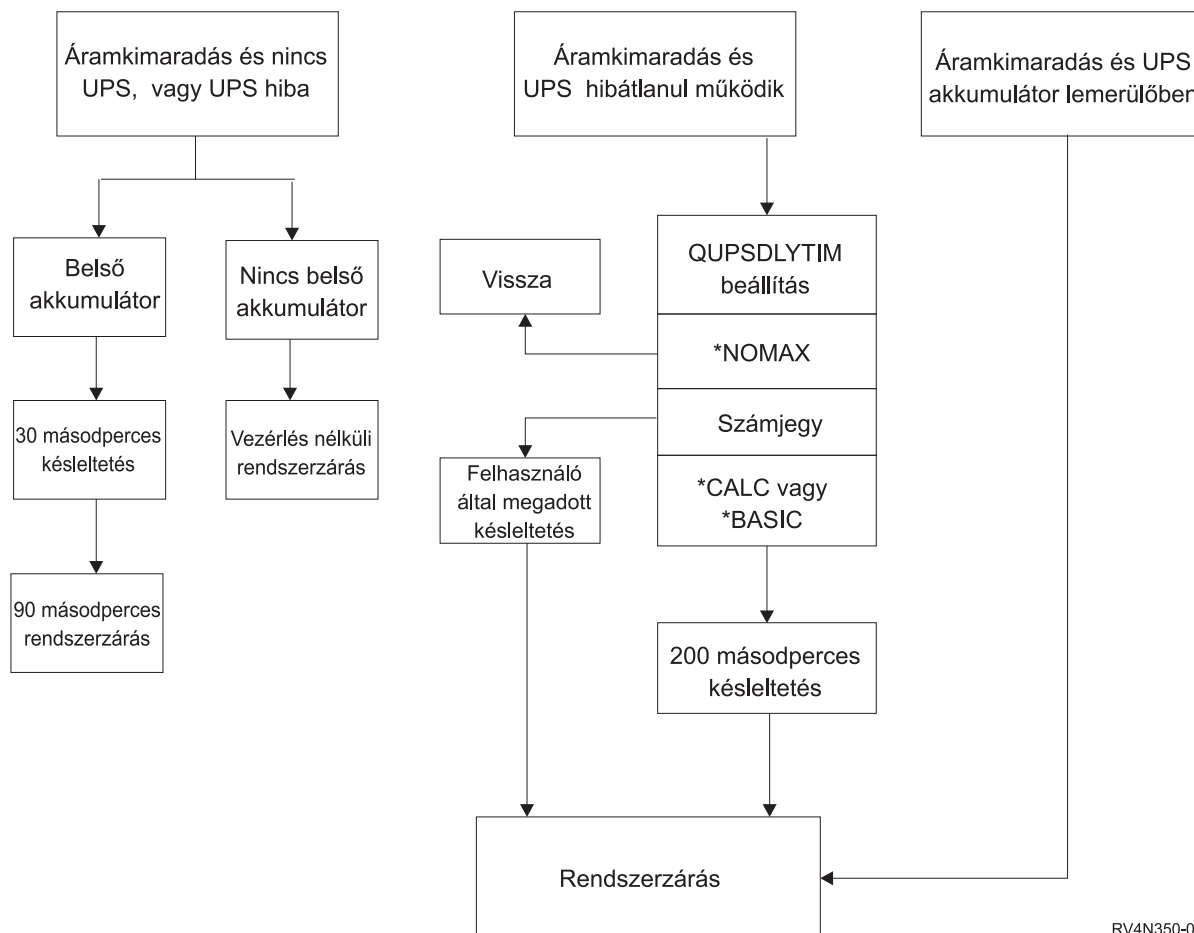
Áramkimaradás és nincs UPS, vagy UPS hiba

Áramkimaradás és UPS hibátlanul működik

Áramkimaradás és UPS akkumulátor lemerülőben

Belső akkumulátor

Nincs belső akkumulátor

QUPSDLYTIM beállítás

Vissza

*NOMAX

Számjegy

*CALC vagy *BASIC

30 másodperces késleltetés

Vezérlés nélküli rendszerzárás

Felhasználó által megadott késleltetés

90 másodperces rendszerzárás

200 másodperces késleltetés

Rendszerzárás

RV4N350-0